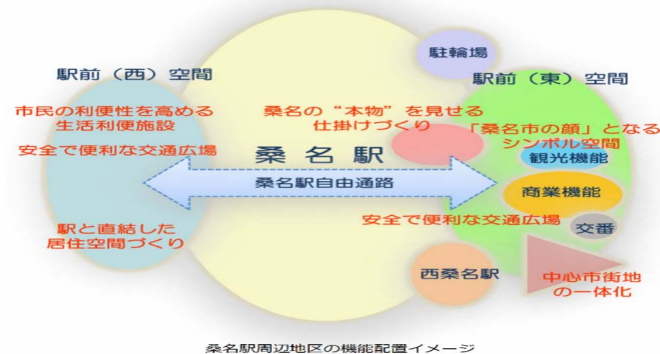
駐輪場

駅前（西）空間

駅前（東）空間

市民の利便性を高める生活利便施設

安全で便利な交通広場

桑名の“本物”を見せる仕掛けづくり

「桑名市の顔」となるシンボル空間

桑名駅

観光機能

桑名駅自由通路

商業機能

駅と直結した居住空間づくり

安全で便利な交通広場

交番

西桑名駅

中心市街地の一体化

桑名駅周辺地区の機能配置イメージ